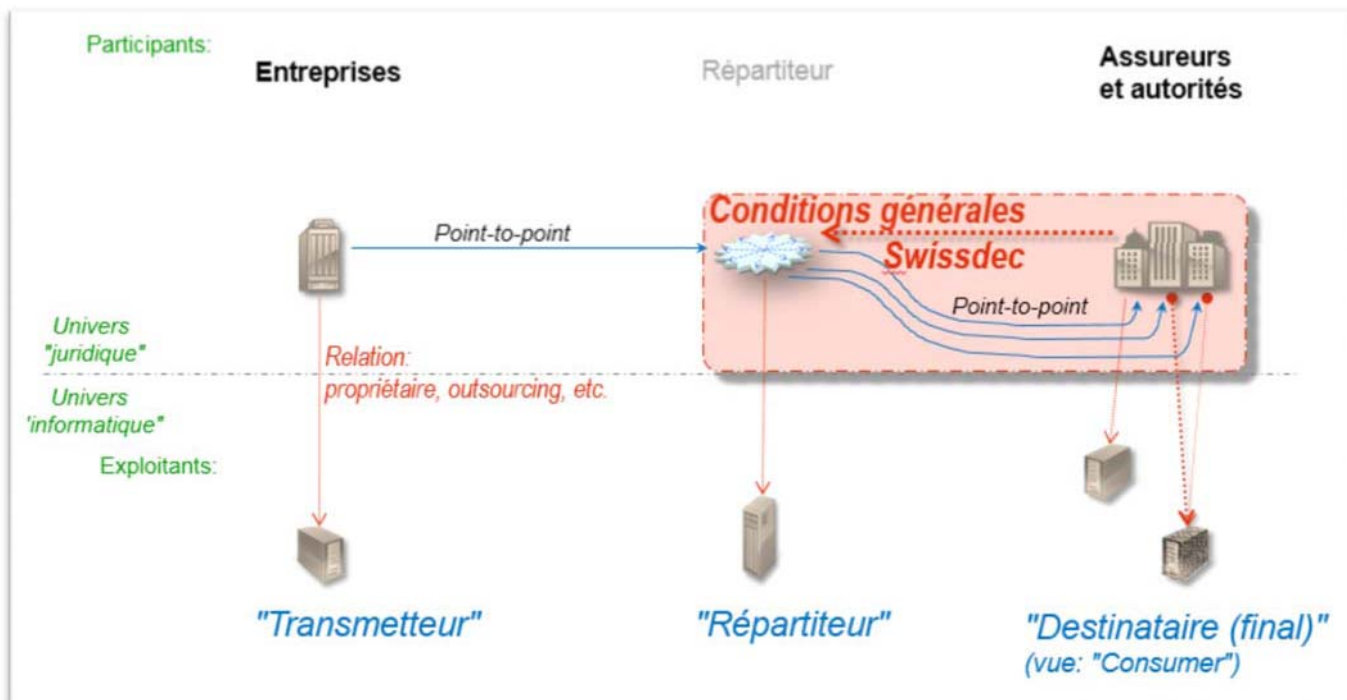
Participants:

Entreprises

Répartiteur

Assureurs et autorités

Conditions générales Swissdec

Point-to-point

Point-to-point

Univers "juridique"

Relation: propriétaire, outsourcing, etc.

Univers 'informatique"

Exploitants:

"Transmetteur"

"Répartiteur"

"Destinataire (final)" (vue: "Consumer")